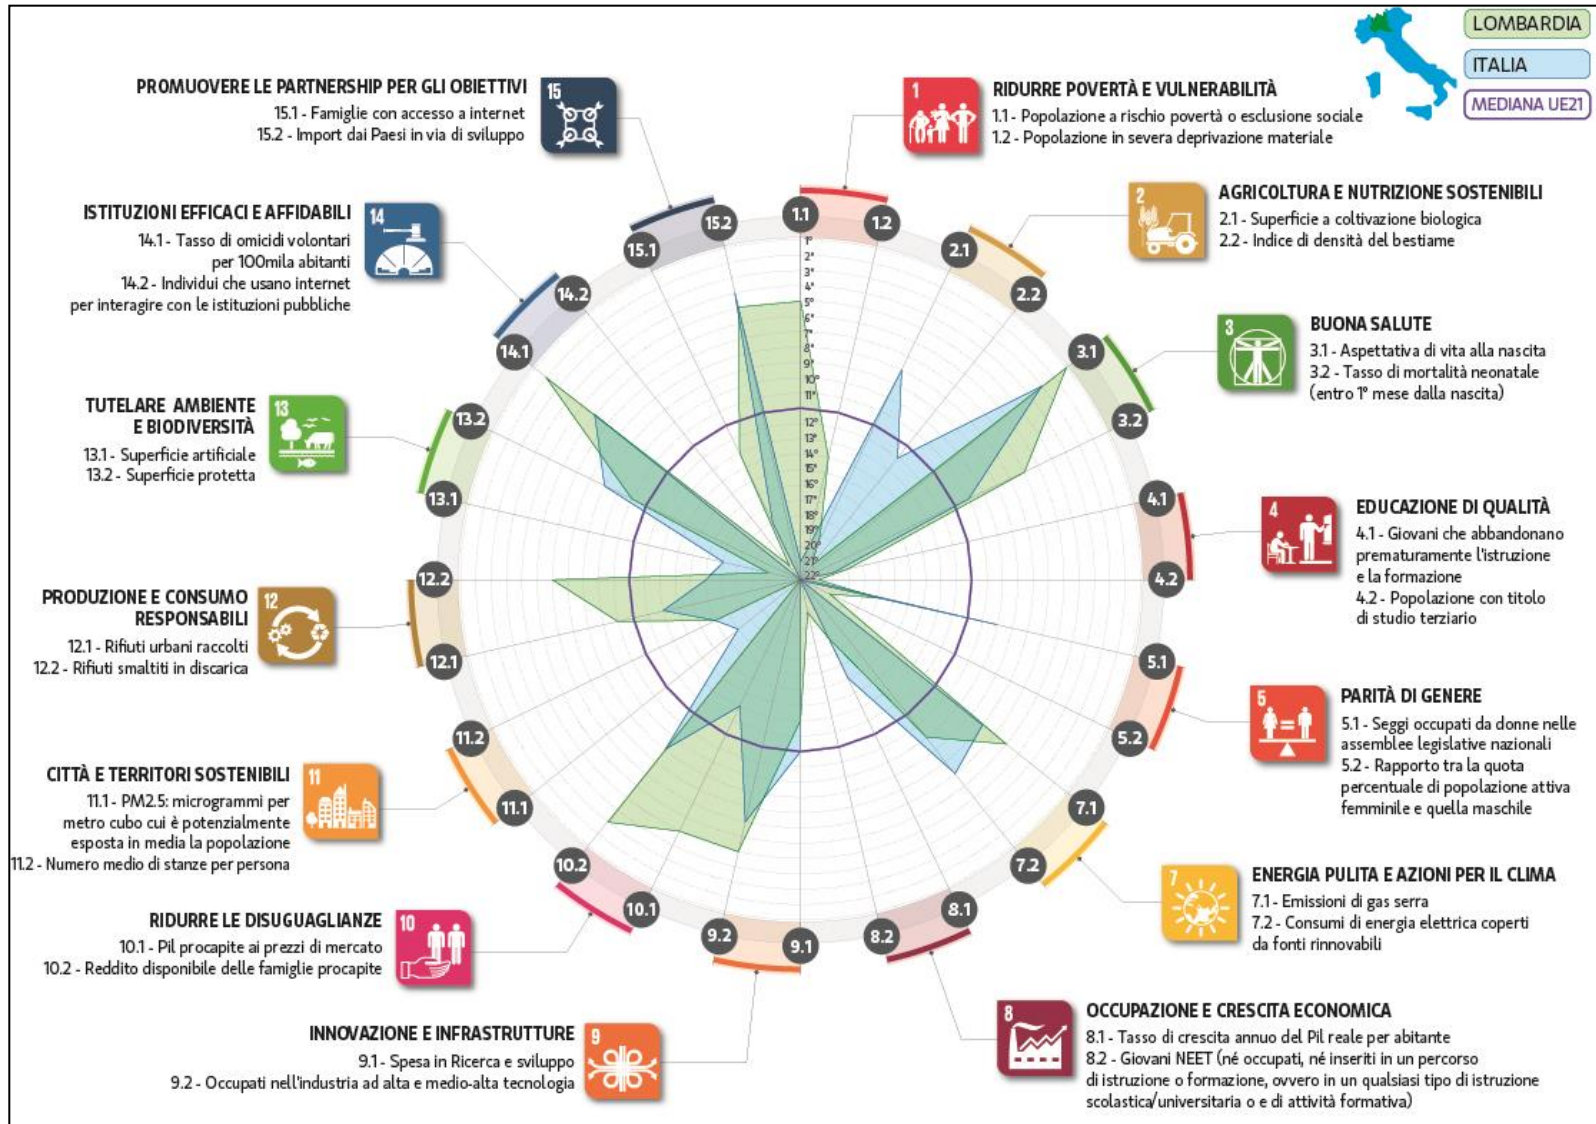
LOMBARDIA
ITALIA
MEDIANA UE21

PROMUOVERE LE PARTNERSHIP PER GLI OBIETTIVI
15.1 - Famiglie con accesso a internet
15.2 - Import dai Paesi in via di sviluppo

15

ISTITUZIONI EFFICACI E AFFIDABILI
14.1 - Tasso di omicidi volontari per 100mila abitanti
14.2 - Individui che usano internet per interagire con le istituzioni pubbliche

14

TUTELARE AMBIENTE E BIODIVERSITÀ
13.1 - Superficie artificiale
13.2 - Superficie protetta

13

PRODUZIONE E CONSUMO RESPONSABILI
12.1 - Rifiuti urbani raccolti
12.2 - Rifiuti smaltiti in discarica

12

CITTÀ E TERRITORI SOSTENIBILI
11.1 - PM2.5: microgrammi per metro cubo cui è potenzialmente esposta in media la popolazione
11.2 - Numero medio di stanze per persona

11

RIDURRE LE DISUGUAGLIANZE
10.1 - Pil procapite ai prezzi di mercato
10.2 - Reddito disponibile delle famiglie procapite

10

INNOVAZIONE E INFRASTRUTTURE
9.1 - Spesa in Ricerca e sviluppo
9.2 - Occupati nell'industria ad alta e medio-alta tecnologia

9

1
RIDURRE POVERTÀ E VULNERABILITÀ
1.1 - Popolazione a rischio povertà o esclusione sociale
1.2 - Popolazione in severa deprivazione materiale

2
AGRICOLTURA E NUTRIZIONE SOSTENIBILI
2.1 - Superficie a coltivazione biologica
2.2 - Indice di densità del bestiame

3
BUONA SALUTE
3.1 - Aspettativa di vita alla nascita
3.2 - Tasso di mortalità neonatale (entro 1° mese dalla nascita)

4
EDUCAZIONE DI QUALITÀ
4.1 - Giovani che abbandonano prematuramente l'istruzione e la formazione
4.2 - Popolazione con titolo di studio terziario

5
PARITÀ DI GENERE
5.1 - Seggi occupati da donne nelle assemblee legislative nazionali
5.2 - Rapporto tra la quota percentuale di popolazione attiva femminile e quella maschile

7
ENERGIA PULITA E AZIONI PER IL CLIMA
7.1 - Emissioni di gas serra
7.2 - Consumi di energia elettrica coperti da fonti rinnovabili

8
OCCUPAZIONE E CRESCITA ECONOMICA
8.1 - Tasso di crescita annuo del Pil reale per abitante
8.2 - Giovani NEET (né occupati, né inseriti in un percorso di istruzione o formazione, ovvero in un qualsiasi tipo di istruzione scolastica/universitaria o e di attività formativa)

1.1 1.2 2.1 2.2 3.1 3.2 4.1 4.2 5.1 5.2 7.1 7.2 8.1 8.2 9.1 9.2 10.1 10.2 11.1 11.2 12.1 12.2 13.1 13.2 14.1 14.2 15.1 15.2

1° 2° 3° 4° 5° 6° 7° 8° 9° 10° 11° 12° 13° 14° 15° 16° 17° 18° 19° 20° 21° 22°